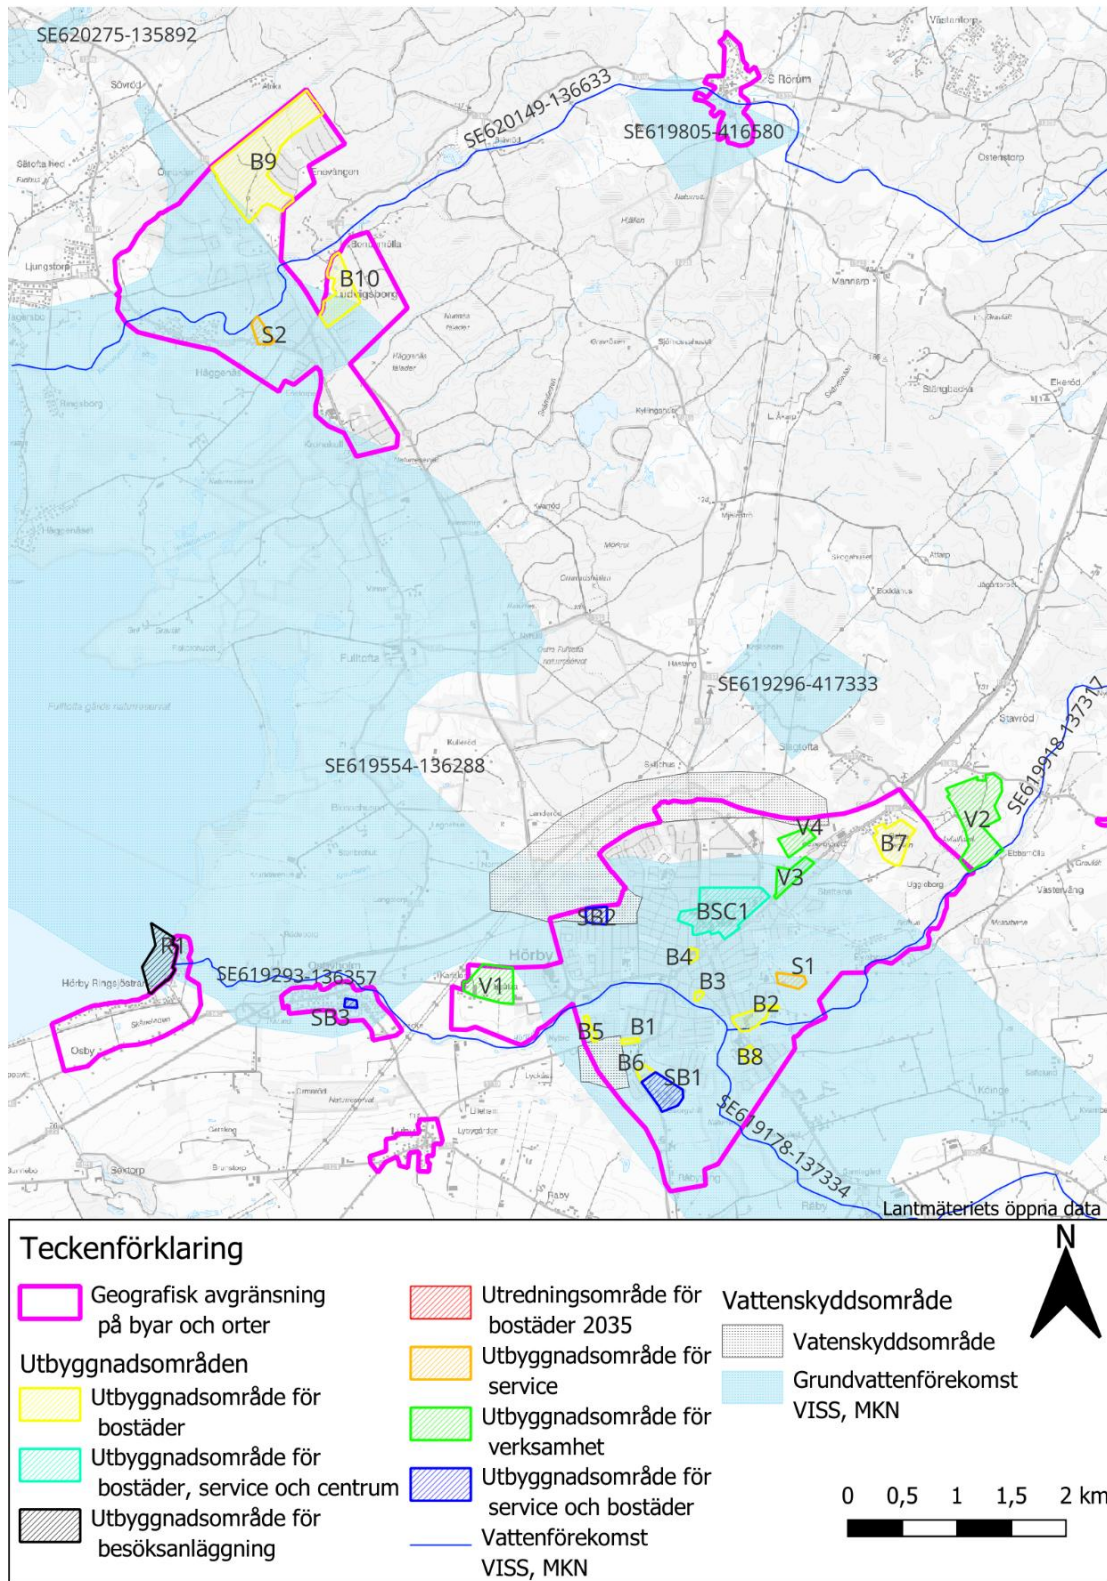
SE620275-135892
Sövröd
Abke
B9
Ö Rörum
Västantorp
SE620149-136633
SE619805-416580
Östanstorp
Sätofta Hed
Enovången
Hällen
Bonasmölla
Ljungstorp
B10
Ludvigsborg
Maanarp
S2
Häggenäs
Stångbotorp
Ekeröd
Kyllingaröd
L Ahaka
Mjölsholm
Attarp
Fulltofta
SE619296-417333
Hästberg
Stavröd
SE619918-137317
SE619554-136288
Sågtofta
V4
V2
B7
Ebbarnda
V3
Uggleborg
Västerväng
BSC1
SB2
R1
Hörby
B4
S1
SE619293-136357
B3
V1
Hörby Ringsjöstrand
SB3
B2
Osby
B5
B1
B8
B6
SB1
SE619178-137334
Köinge
Sextorp
Lyckås
Råby
Lantmäteriets öppna data

Teckenförklaring
Geografisk avgränsning på byar och orter
Utbyggnadsområden
Utbyggnadsområde för bostäder
Utbyggnadsområde för bostäder, service och centrum
Utbyggnadsområde för besöksanläggning
Utredningsområde för bostäder 2035
Utbyggnadsområde för service
Utbyggnadsområde för verksamhet
Utbyggnadsområde för service och bostäder
Vattenförekomst VISS, MKN
Vattenskyddsområde
Vatenskyddsområde
Grundvattenförekomst VISS, MKN
N
0 0,5 1 1,5 2 km